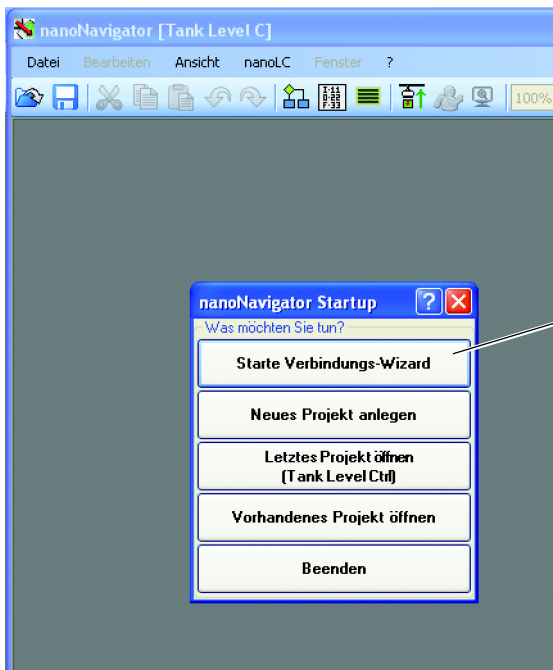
nanoNavigator [Tank Level C]

Datei Bearbeiten Ansicht nanoLC Fenster ?

100%

nanoNavigator Startup

Was möchten Sie tun?

Starte Verbindungs-Wizard

Neues Projekt anlegen

Letztes Projekt öffnen (Tank Level Ctrl)

Vorhandenes Projekt öffnen

Beenden